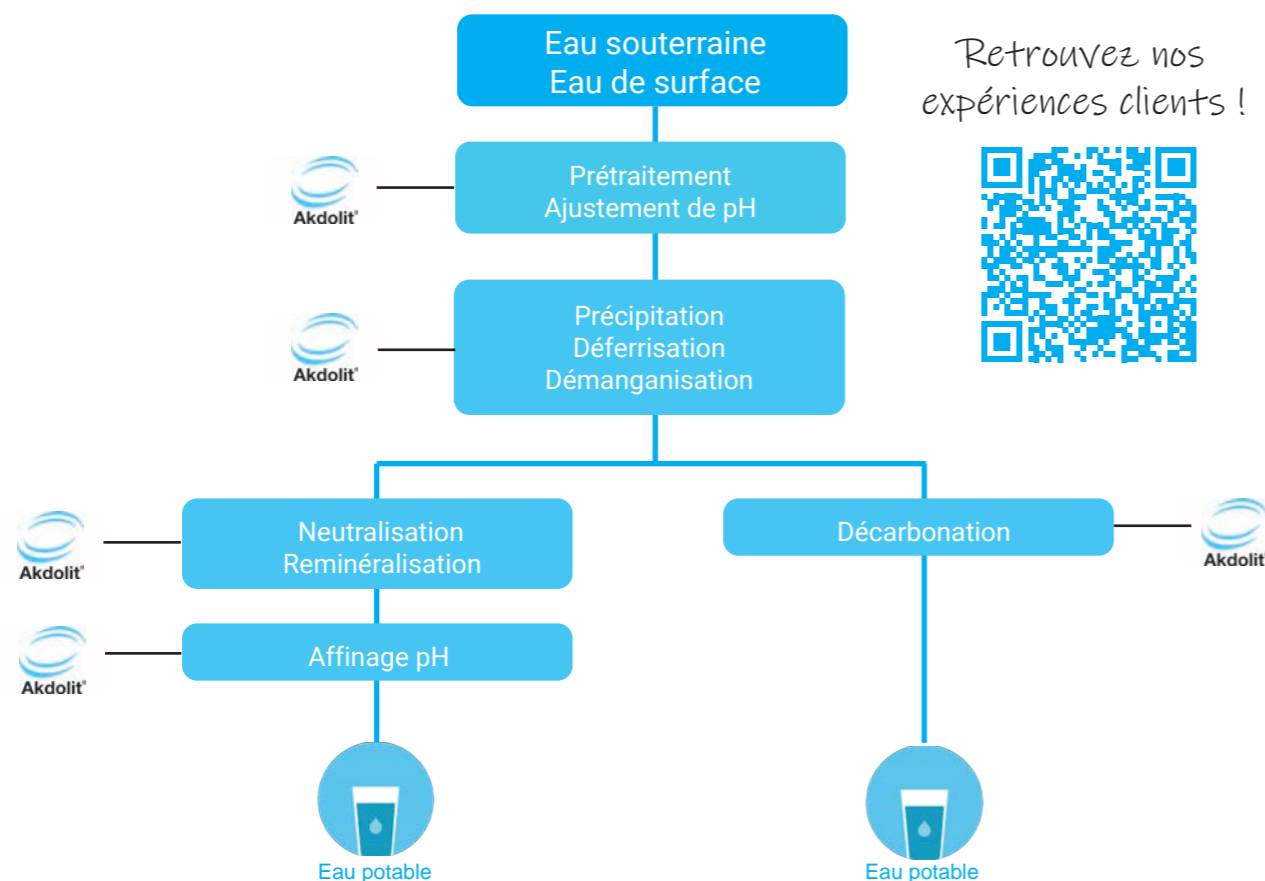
Eau souterraine
Eau de surface

Retrouvez nos expériences clients !

Akdolit®

Prétraitement
Ajustement de pH

Akdolit®

Précipitation
Déferrisation
Démanganisation

Akdolit®

Neutralisation
Reminéralisation

Décarbonation

Akdolit®

Akdolit®

Affinage pH

Eau potable

Eau potable